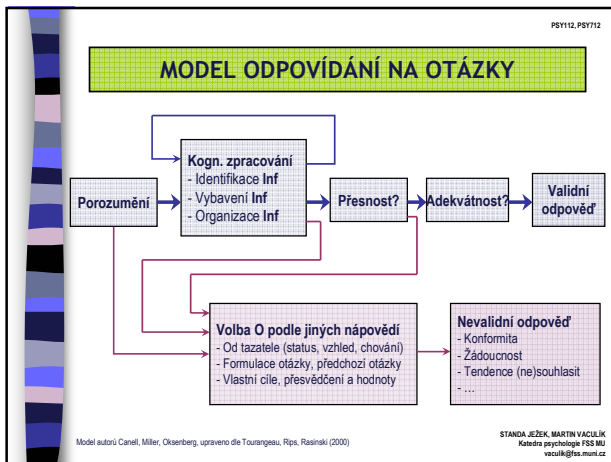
PSY112, PSY712

MODEL ODPOVÍDÁNÍ NA OTÁZKY

Porozumění

Kogn. zpracování
- Identifikace Inf
- Vybavení Inf
- Organizace Inf

Přesnost?

Adekvátnost?

Validní odpověď

Volba O podle jiných nápovědí
- Od tazatele (status, vzhled, chování)
- Formulace otázky, předchozí otázky
- Vlastní cíle, přesvědčení a hodnoty

Nevalidní odpověď
- Konformita
- Žádoucnost
- Tendence (ne)souhlasit
- …

Model autorů Canell, Miller, Oksenberg, upraveno dle Tourangeau, Rips, Rasinski (2000)

STANDA JEŽEK, MARTIN VACULÍK
Katedra psychologie FSS MU
vaculik@fss.muni.cz